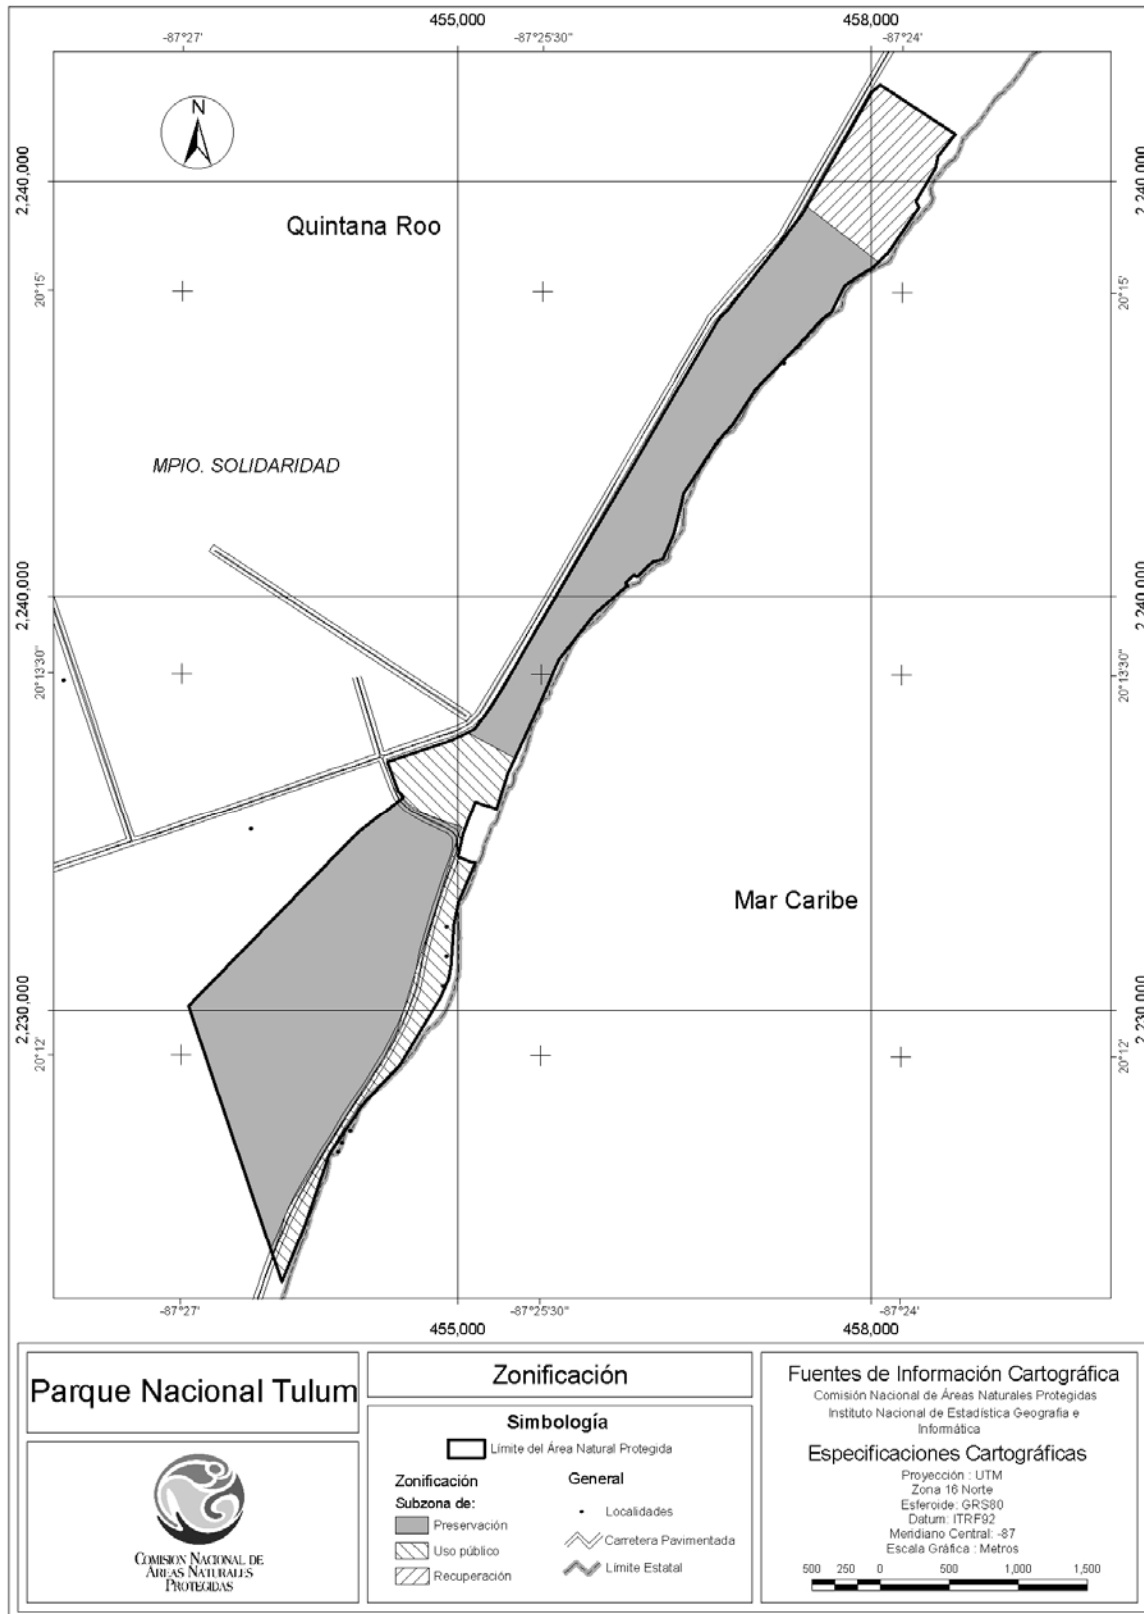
455,000
458,000
-87°27'
-87°25'30"
-87°24'

N

2,240,000
2,240,000
20°15'
20°15'

Quintana Roo

MPIO. SOLIDARIDAD

2,240,000
2,240,000
20°13'30"
20°13'30"

Mar Caribe

2,230,000
2,230,000
20°12'
20°12'

-87°27'
-87°25'30"
-87°24'
455,000
458,000

Parque Nacional Tulum

Zonificación

Simbología
Límite del Área Natural Protegida
Zonificación
Subzona de:
Preservación
Uso público
Recuperación
General
Localidades
Carretera Pavimentada
Límite Estatal

Comision Nacional de Areas Naturales Protegidas

Fuentes de Información Cartográfica
Comisión Nacional de Áreas Naturales Protegidas
Instituto Nacional de Estadística Geografía e Informática

Especificaciones Cartográficas
Proyección : UTM
Zona 16 Norte
Esferoide: GRS80
Datum: ITRF92
Meridiano Central: -87
Escala Gráfica : Metros
500 250 0 500 1,000 1,500